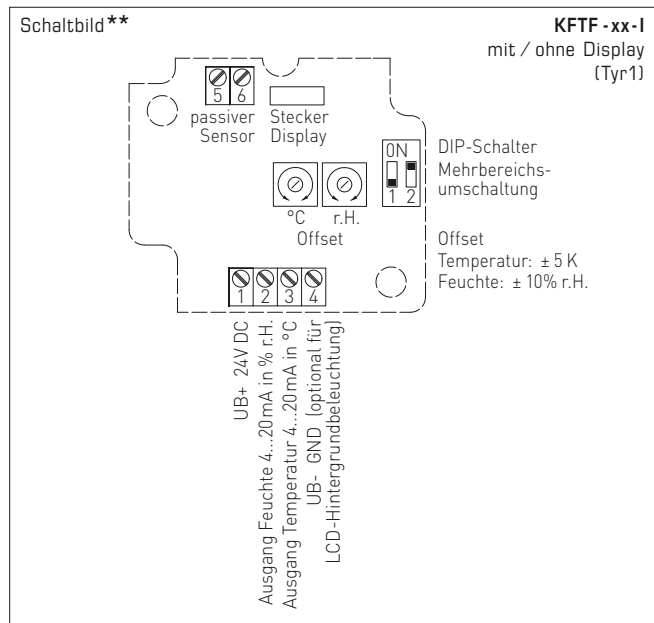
Schaltbild**

KFTF - xx - I
mit / ohne Display
(Tyr1)

5 6
passiver Sensor

Stecker Display

ON
1 2

DIP-Schalter Mehrbereichsumschaltung

°C r.H.
Offset

Offset
Temperatur: ± 5 K
Feuchte: ± 10% r.H.

1 2 3 4

UB+ 24V DC
Ausgang Feuchte 4...20mA in % r.H.
Ausgang Temperatur 4...20mA in °C
UB- GND (optional für LCD-Hintergrundbeleuchtung)